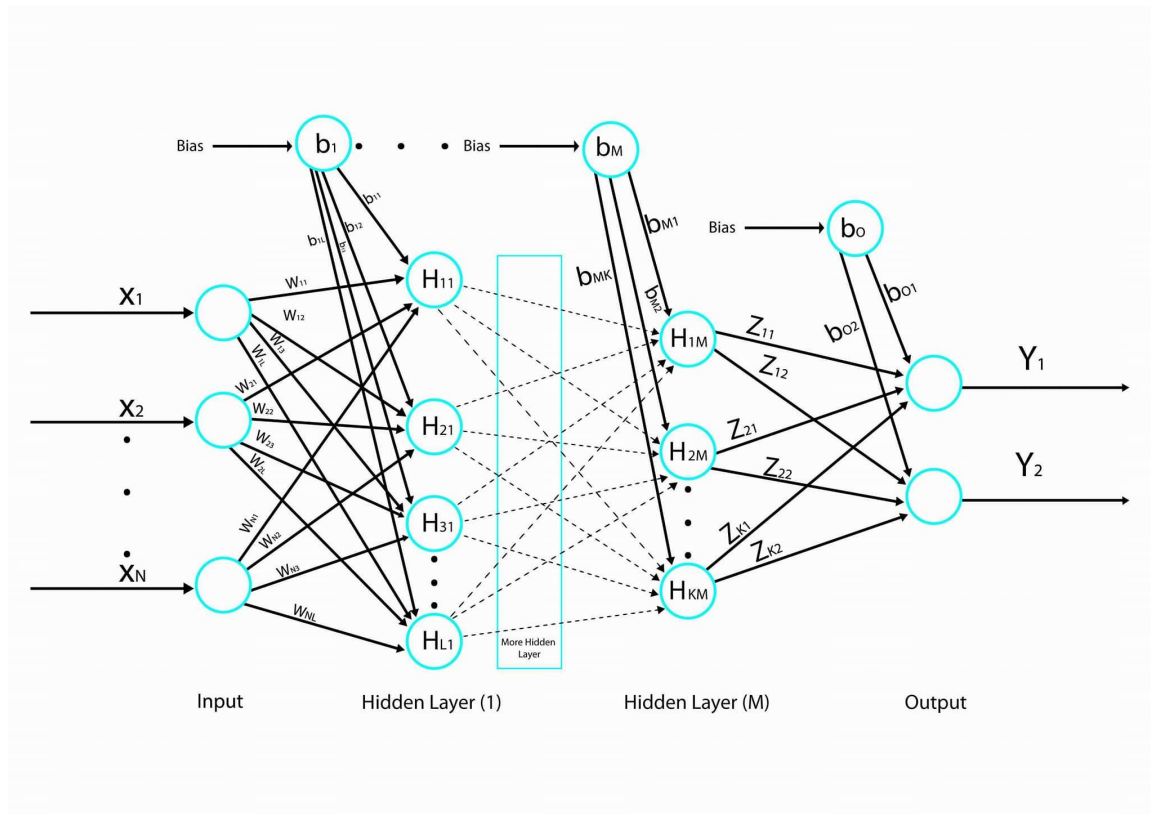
Bias $b_1$ Bias $b_M$

Bias $b_O$

$b_{11}$ $b_{12}$ $b_{1L}$ $b_{13}$

$b_{M1}$ $b_{MK}$ $b_{M2}$

$b_{O1}$ $b_{O2}$

$x_1$ $x_2$ $x_N$

$w_{11}$ $w_{12}$ $w_{13}$ $w_{1L}$ $w_{21}$ $w_{22}$ $w_{23}$ $w_{2L}$ $w_{N1}$ $w_{N2}$ $w_{N3}$ $w_{NL}$

$H_{11}$ $H_{21}$ $H_{31}$ $H_{L1}$

More Hidden Layer

$H_{1M}$ $H_{2M}$ $H_{KM}$

$Z_{11}$ $Z_{12}$ $Z_{21}$ $Z_{22}$ $Z_{K1}$ $Z_{K2}$

$Y_1$ $Y_2$

Input Hidden Layer (1) Hidden Layer (M) Output